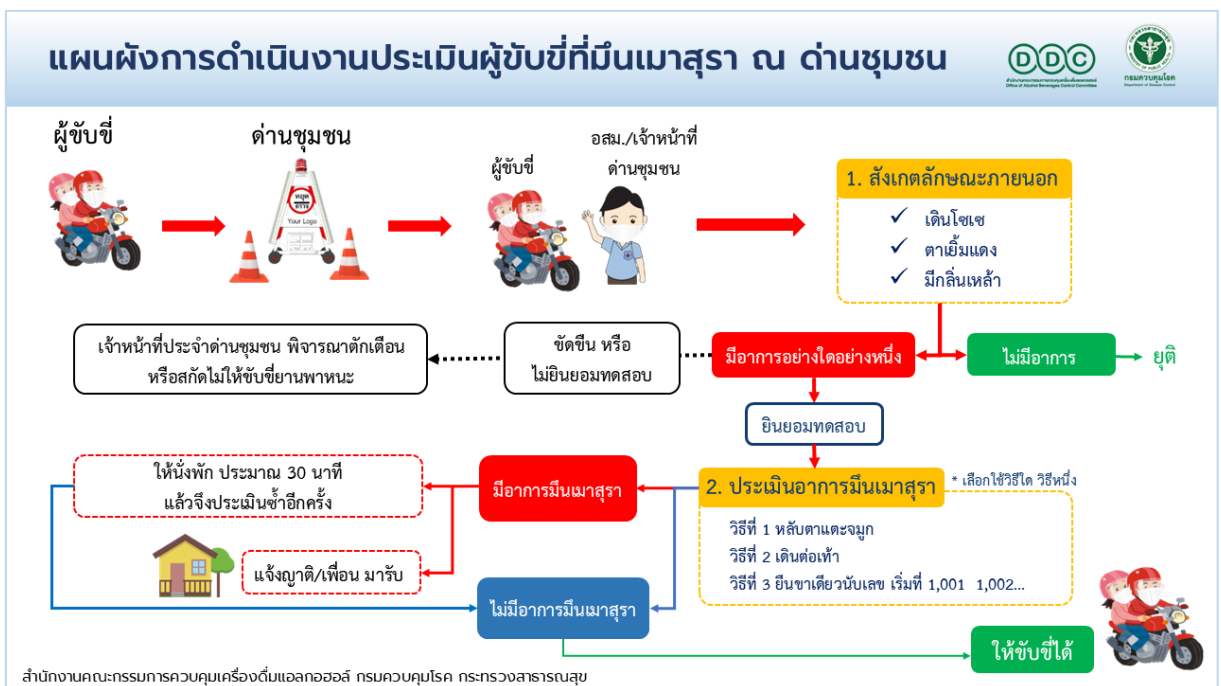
แผนผังการดำเนินงานประเมินผู้ขับขี่ที่มึนเมาสุรา ณ ด่านชุมชน

DDC
สำนักงานคณะกรรมการควบคุมเครื่องดื่มแอลกอฮอล์
Office of Alcohol Beverages Control Committee

กรมควบคุมโรค
Department of Disease Control

ผู้ขับขี่

ด่านชุมชน

Your Logo

ผู้ขับขี่

อสม./เจ้าหน้าที่ ด่านชุมชน

1. สังเกตลักษณะภายนอก
✓ เดินโซเซ
✓ ตาเยิ้มแดง
✓ มีกลิ่นเหล้า

เจ้าหน้าที่ประจำด่านชุมชน พิจารณาตักเตือน หรือสกัดไม่ให้ขับขี่ยานพาหนะ

ขัดขืน หรือ ไม่ยินยอมทดสอบ

มีอาการอย่างใดอย่างหนึ่ง

ไม่มีอาการ

ยุติ

ยินยอมทดสอบ

ให้นั่งพัก ประมาณ 30 นาที แล้วจึงประเมินซ้ำอีกครั้ง

มีอาการมึนเมาสุรา

2. ประเมินอาการมึนเมาสุรา
* เลือกใช้วิธีใด วิธีหนึ่ง

วิธีที่ 1 หลับตาแตะจมูก
วิธีที่ 2 เดินต่อเท้า
วิธีที่ 3 ยืนขาเดียวนับเลข เริ่มที่ 1,001 1,002...

แจ้งญาติ/เพื่อน มารับ

ไม่มีอาการมึนเมาสุรา

ให้ขับขี่ได้

สำนักงานคณะกรรมการควบคุมเครื่องดื่มแอลกอฮอล์ กรมควบคุมโรค กระทรวงสาธารณสุข